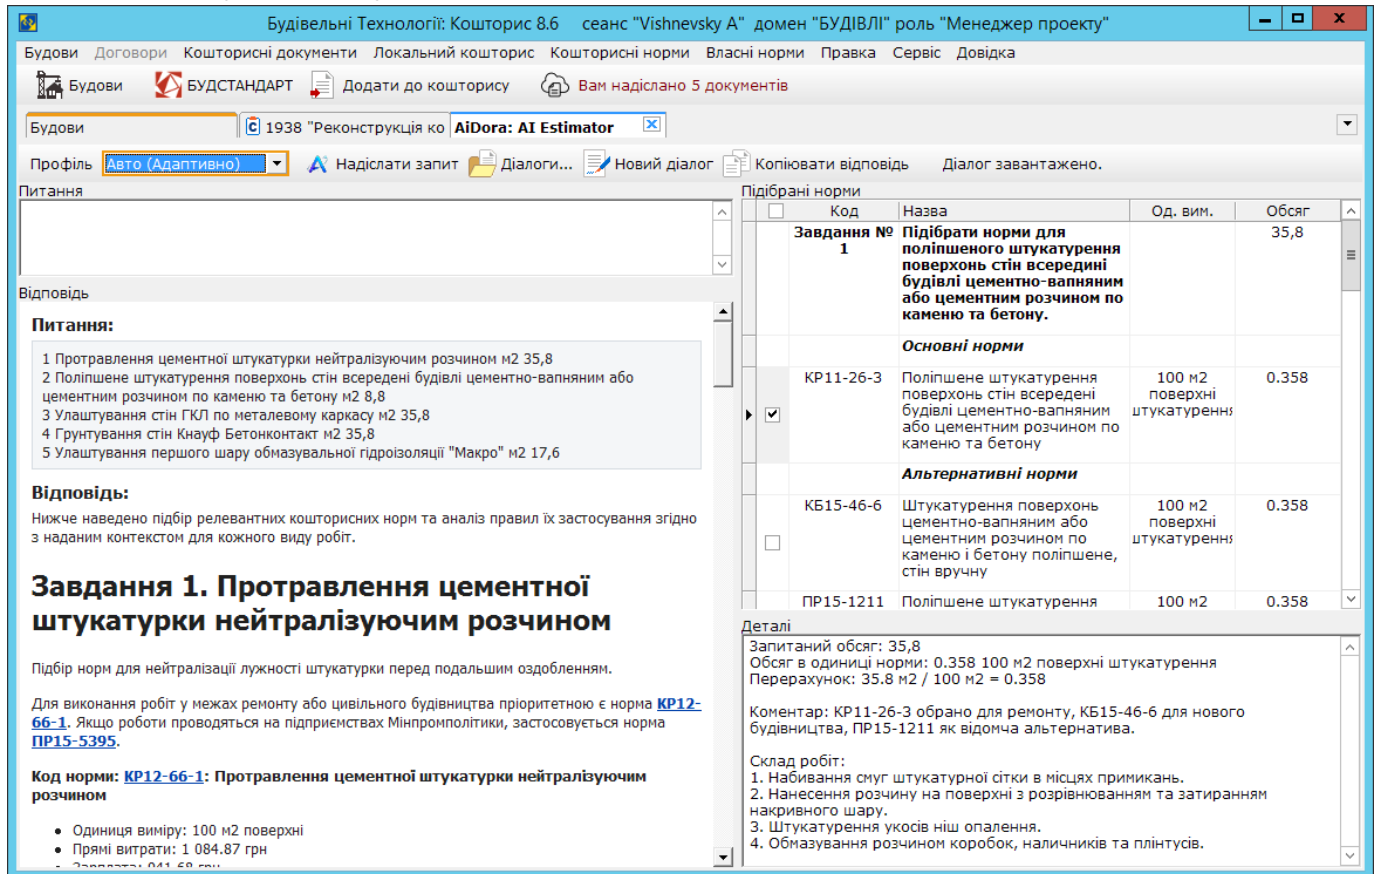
Будівельні Технології: Кошторис 8.6 сеанс "Vishnevsky A" домен "БУДІВЛІ" роль "Менеджер проекту"

Будови Договори Кошторисні документи Локальний кошторис Кошторисні норми Власні норми Правка Сервіс Довідка

Будови БУДСТАНДАРТ Додати до кошторису Вам надіслано 5 документів

Будови | 1938 "Реконструкція ко | AiDora: AI Estimator

Профіль Авто (Адаптивно) Надіслати запит Діалоги... Новий діалог Копіювати відповідь Діалог завантажено.

Питання

Відповідь

**Питання:**

1 Протравлення цементної штукатурки нейтралізуючим розчином м2 35,8
2 Поліпшене штукатурення поверхонь стін всередені будівлі цементно-вапняним або цементним розчином по каменю та бетону м2 8,8
3 Улаштування стін ГКЛ по металевому каркасу м2 35,8
4 Грунтування стін Кнауф Бетонконтакт м2 35,8
5 Улаштування першого шару обмазувальної гідроізоляції "Макро" м2 17,6

**Відповідь:**

Нижче наведено підбір релевантних кошторисних норм та аналіз правил їх застосування згідно з наданим контекстом для кожного виду робіт.

# Завдання 1. Протравлення цементної штукатурки нейтралізуючим розчином

Підбір норм для нейтралізації лужності штукатурки перед подальшим оздобленням.

Для виконання робіт у межах ремонту або цивільного будівництва пріоритетною є норма КР12-66-1. Якщо роботи проводяться на підприємствах Мінпромполітики, застосовується норма ПР15-5395.

**Код норми: КР12-66-1: Протравлення цементної штукатурки нейтралізуючим розчином**

- Одиниця виміру: 100 м2 поверхні
- Прямі витрати: 1 084.87 грн
- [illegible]

Підібрані норми

| | Код | Назва | Од. вим. | Обсяг |
|---|---|---|---|---|
| | Завдання № 1 | Підібрати норми для поліпшеного штукатурення поверхонь стін всередині будівлі цементно-вапняним або цементним розчином по каменю та бетону. | | 35,8 |
| | | Основні норми | | |
| ☑ | КР11-26-3 | Поліпшене штукатурення поверхонь стін всередені будівлі цементно-вапняним або цементним розчином по каменю та бетону | 100 м2 поверхні штукатурення | 0.358 |
| | | Альтернативні норми | | |
| ☐ | КБ15-46-6 | Штукатурення поверхонь цементно-вапняним або цементним розчином по каменю і бетону поліпшене, стін вручну | 100 м2 поверхні штукатурення | 0.358 |
| | ПР15-1211 | Поліпшене штукатурення | 100 м2 | 0.358 |

Деталі

Запитаний обсяг: 35,8
Обсяг в одиниці норми: 0.358 100 м2 поверхні штукатурення
Перерахунок: 35.8 м2 / 100 м2 = 0.358

Коментар: КР11-26-3 обрано для ремонту, КБ15-46-6 для нового будівництва, ПР15-1211 як відомча альтернатива.

Склад робіт:
1. Набивання смуг штукатурної сітки в місцях примикань.
2. Нанесення розчину на поверхні з розрівнюванням та затиранням накривного шару.
3. Штукатурення укосів ніш опалення.
4. Обмазування розчином коробок, наличників та плінтусів.